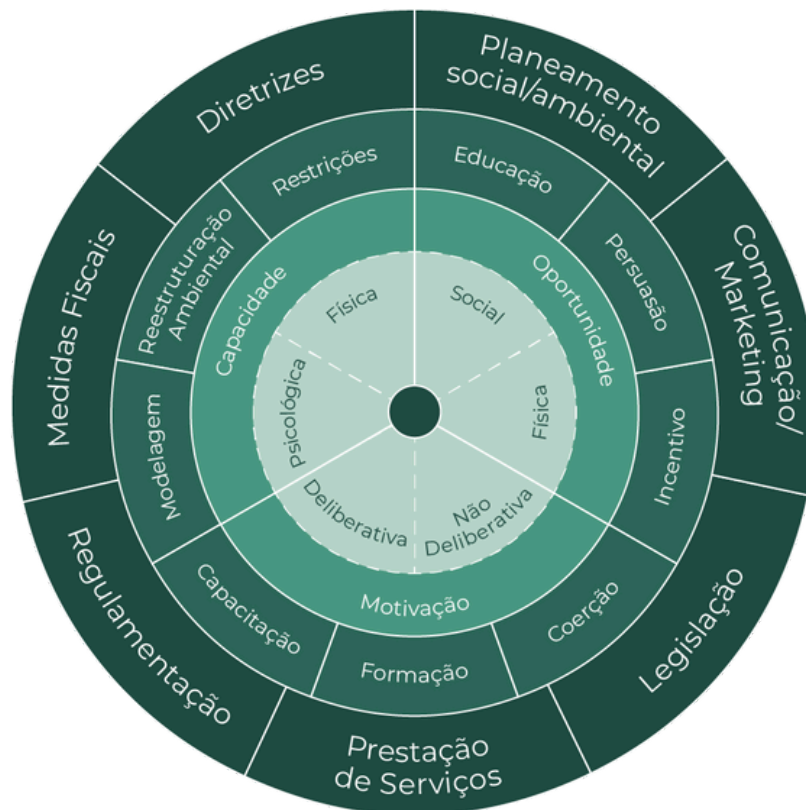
Diretrizes
Planeamento social/ambiental
Comunicação/ Marketing
Legislação
Prestação de Serviços
Regulamentação
Medidas Fiscais

Restrições
Educação
Persuasão
Incentivo
Coerção
Formação
Capacitação
Modelagem
Reestruturação Ambiental

Capacidade
Oportunidade
Motivação

Física
Social
Física
Não Deliberativa
Deliberativa
Psicológica